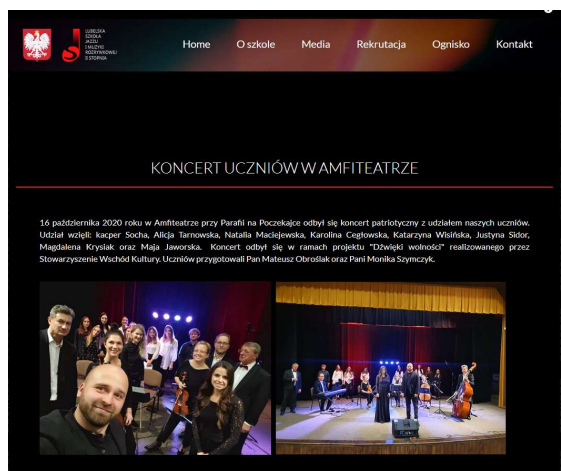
LUBELSKA SZKOŁA JAZZU I MUZYKI ROZRYWKOWEJ II STOPNIA

Home O szkole Media Rekrutacja Ognisko Kontakt

KONCERT UCZNIÓW W AMFITEATRZE

16 października 2020 roku w Amfiteatrze przy Parafii na Poczekajce odbył się koncert patriotyczny z udziałem naszych uczniów. Udział wzięli: kacper Socha, Alicja Tarnowska, Natalia Maciejewska, Karolina Cegłowska, Katarzyna Wisińska, Justyna Sidor, Magdalena Krysiak oraz Maja Jaworska. Koncert odbył się w ramach projektu "Dźwięki wolności" realizowanego przez Stowarzyszenie Wschód Kultury. Uczniów przygotowali Pan Mateusz Obroślak oraz Pani Monika Szymczyk.